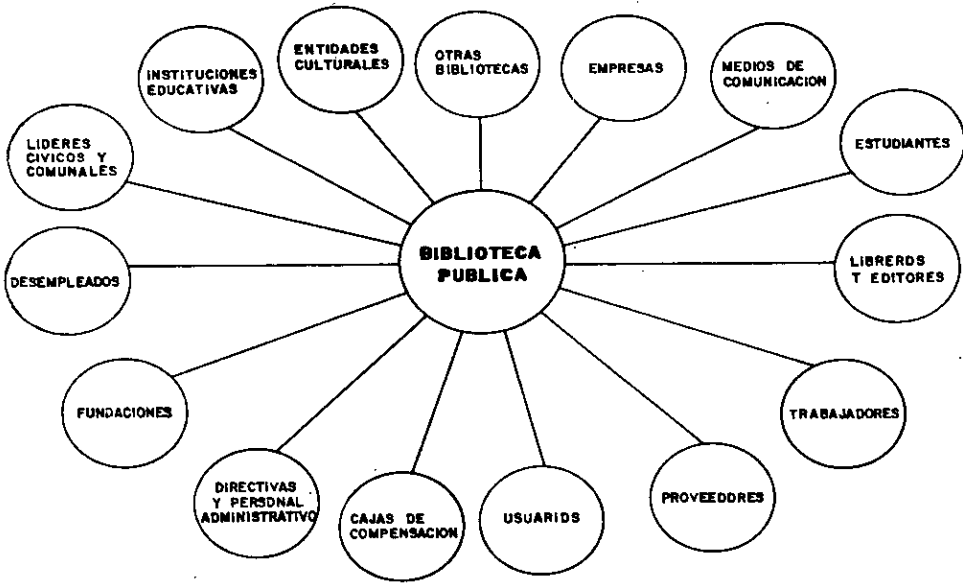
BIBLIOTECA PUBLICA

INSTITUCIONES EDUCATIVAS

ENTIDADES CULTURALES

OTRAS BIBLIOTECAS

EMPRESAS

MEDIOS DE COMUNICACION

LIDERES CIVICOS Y COMUNALES

ESTUDIANTES

DESEMPLEADOS

LIBREROS Y EDITORES

FUNDACIONES

TRABAJADORES

DIRECTIVAS Y PERSONAL ADMINISTRATIVO

CAJAS DE COMPENSACION

USUARIOS

PROVEEDORES